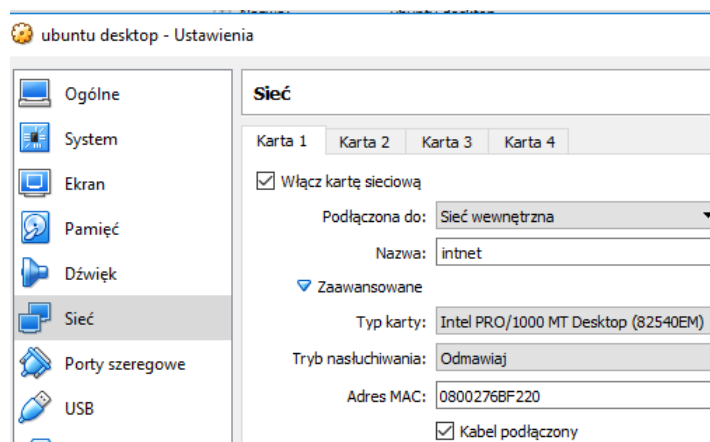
ubuntu desktop - Ustawienia

Ogólne
System
Ekran
Pamięć
Dźwięk
Sieć
Porty szeregowe
USB

Sieć

Karta 1 | Karta 2 | Karta 3 | Karta 4

☑ Włącz kartę sieciową

Podłączona do: Sieć wewnętrzna
Nazwa: intnet
▽ Zaawansowane
Typ karty: Intel PRO/1000 MT Desktop (82540EM)
Tryb nasłuchiwania: Odmawiaj
Adres MAC: 0800276BF220
☑ Kabel podłączony